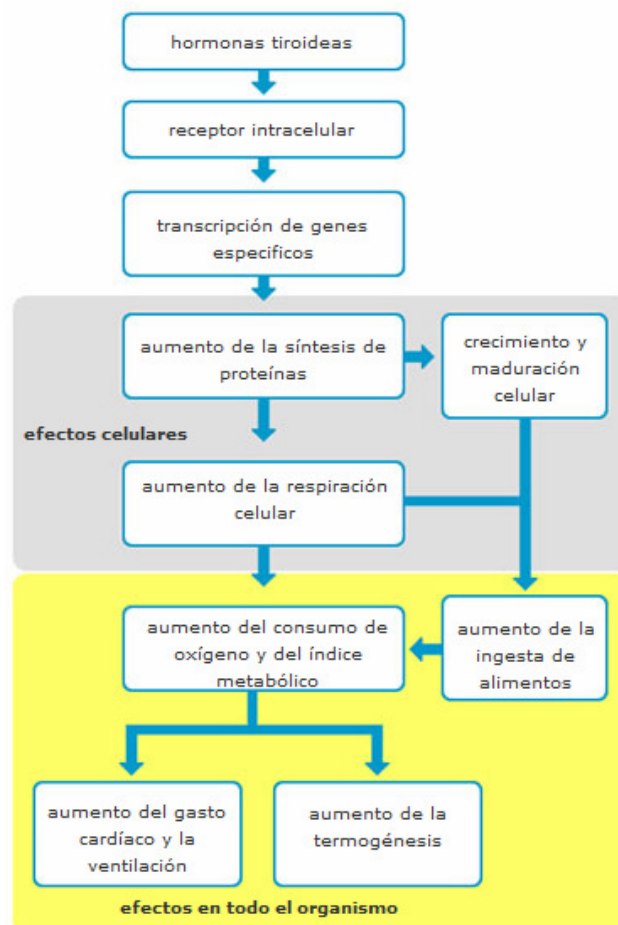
hormonas tiroideas

receptor intracelular

transcripción de genes especificos

aumento de la síntesis de proteínas

crecimiento y maduración celular

efectos celulares

aumento de la respiración celular

aumento del consumo de oxígeno y del índice metabólico

aumento de la ingesta de alimentos

aumento del gasto cardíaco y la ventilación

aumento de la termogénesis

efectos en todo el organismo